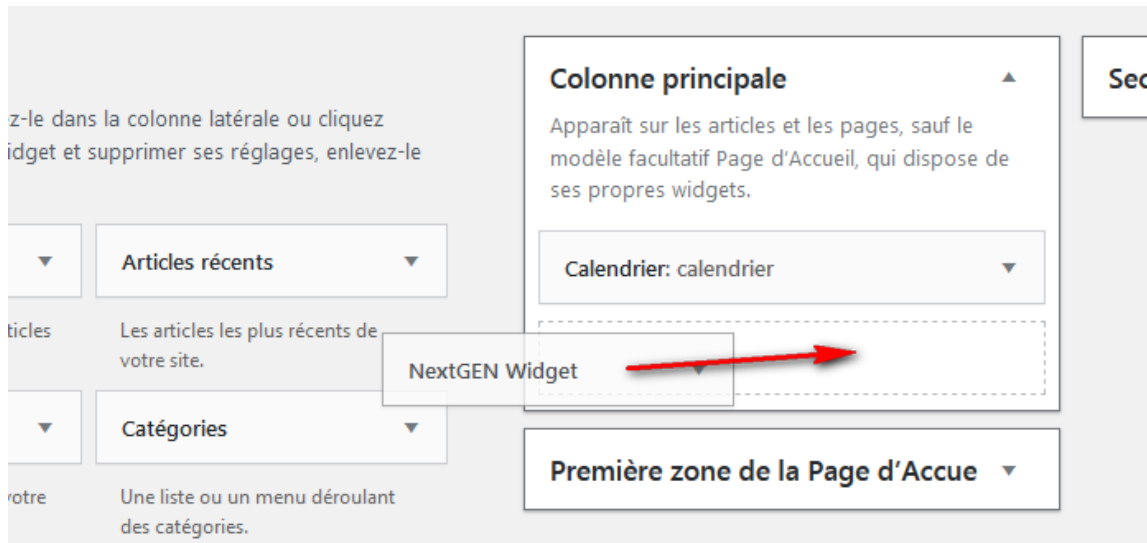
ez-le dans la colonne latérale ou cliquez
idget et supprimer ses réglages, enlevez-le

Articles récents

ticles

Les articles les plus récents de votre site.

Catégories

votre

Une liste ou un menu déroulant des catégories.

Colonne principale

Apparaît sur les articles et les pages, sauf le modèle facultatif Page d'Accueil, qui dispose de ses propres widgets.

Calendrier: calendrier

NextGEN Widget

Première zone de la Page d'Accue

Sec